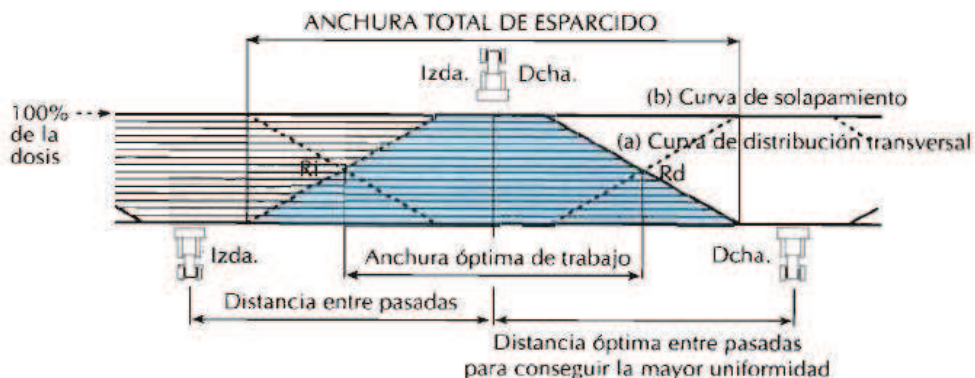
ANCHURA TOTAL DE ESPARCIDO

Izda. Dcha.

100% de la dosis

(b) Curva de solapamiento

(a) Curva de distribución transversal

Ri

Rd

Izda.

Anchura óptima de trabajo

Dcha.

Distancia entre pasadas

Distancia óptima entre pasadas para conseguir la mayor uniformidad